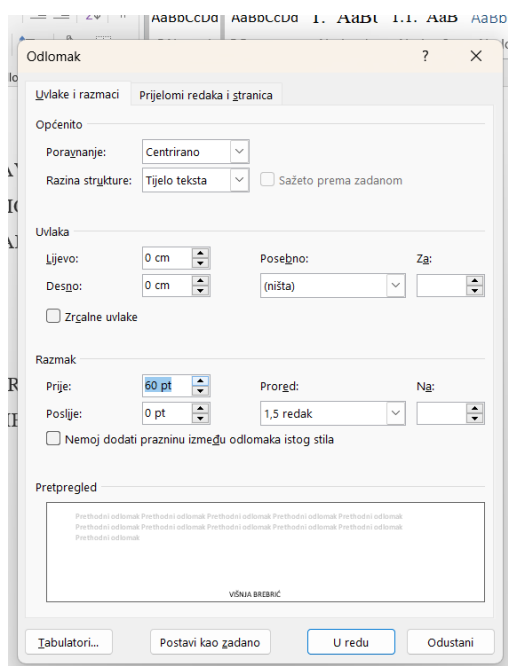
AaBbCcDd AaBbCcDd 1. AaBl 1.1. AaB AaBb

Odlomak
?
×

Uvlake i razmaci
Prijelomi redaka i stranica

Općenito
Poravnanje: Centrirano
Razina strukture: Tijelo teksta
Sažeto prema zadanom

Uvlaka
Lijevo: 0 cm
Posebno:
Za:
Desno: 0 cm
(ništa)
Zrcalne uvlake

Razmak
Prije: 60 pt
Prored:
Na:
Poslije: 0 pt
1,5 redak
Nemoj dodati prazninu između odlomaka istog stila

Pretpregled
Prethodni odlomak Prethodni odlomak Prethodni odlomak Prethodni odlomak Prethodni odlomak Prethodni odlomak Prethodni odlomak Prethodni odlomak Prethodni odlomak Prethodni odlomak Prethodni odlomak

VIŠNJA BREBRIĆ

Tabulatori...
Postavi kao zadano
U redu
Odustani